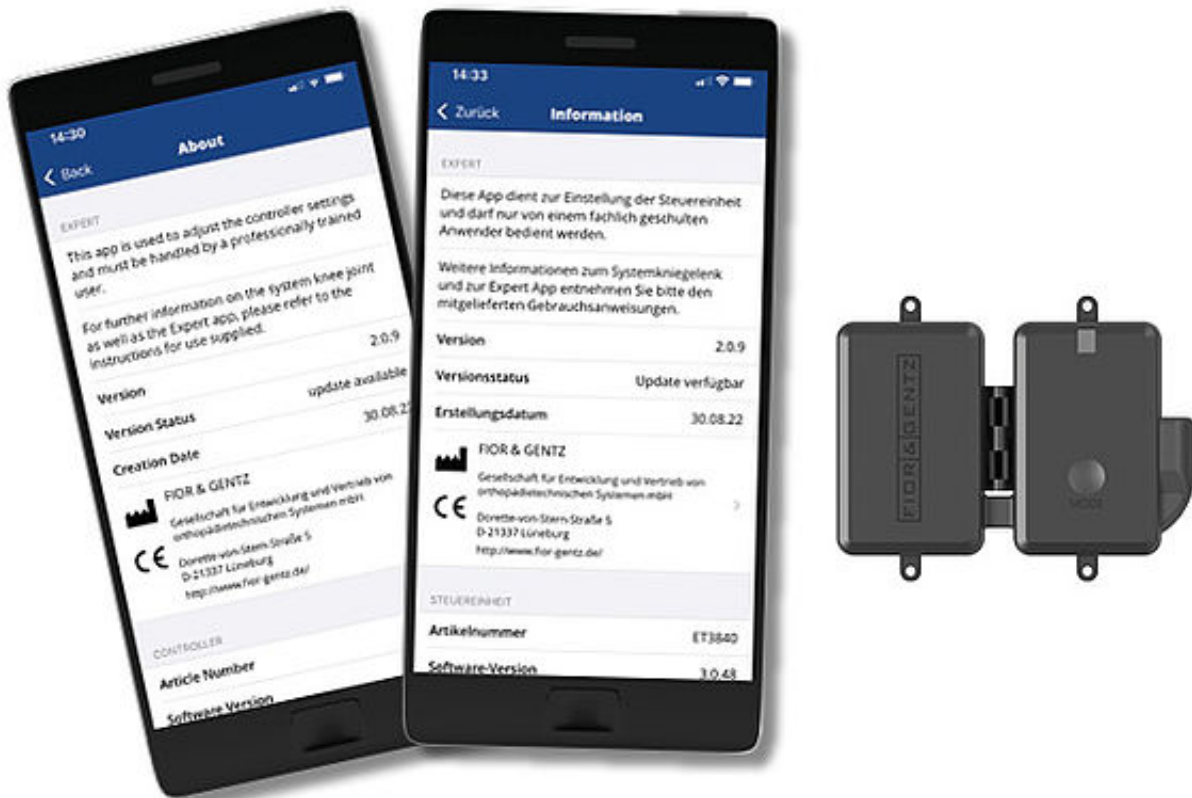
14:30

Back

About

EXPERT

This app is used to adjust the controller settings and must be handled by a professionally trained user.

For further information on the system knee joint as well as the Expert app, please refer to the instructions for use supplied.

Version 2.0.9

Version Status update available

Creation Date 30.08.22

FIOR & GENTZ

Gesellschaft für Entwicklung und Vertrieb von orthopädietechnischen Systemen mbH

Dorette-von-Stern-Straße 5
D-21337 Lüneburg

http://www.fior-gentz.de/

CONTROLLER

Article Number

Software Version

14:33

Zurück

Information

EXPERT

Diese App dient zur Einstellung der Steuereinheit und darf nur von einem fachlich geschulten Anwender bedient werden.

Weitere Informationen zum Systemkniegelenk und zur Expert App entnehmen Sie bitte den mitgelieferten Gebrauchsanweisungen.

Version 2.0.9

Versionsstatus Update verfügbar

Erstellungsdatum 30.08.22

FIOR & GENTZ

Gesellschaft für Entwicklung und Vertrieb von orthopädietechnischen Systemen mbH

Dorette-von-Stern-Straße 5
D-21337 Lüneburg

http://www.fior-gentz.de/

STEUEREINHEIT

Artikelnummer ET3840

Software-Version 3.0.48

FIOR&GENTZ

MODE